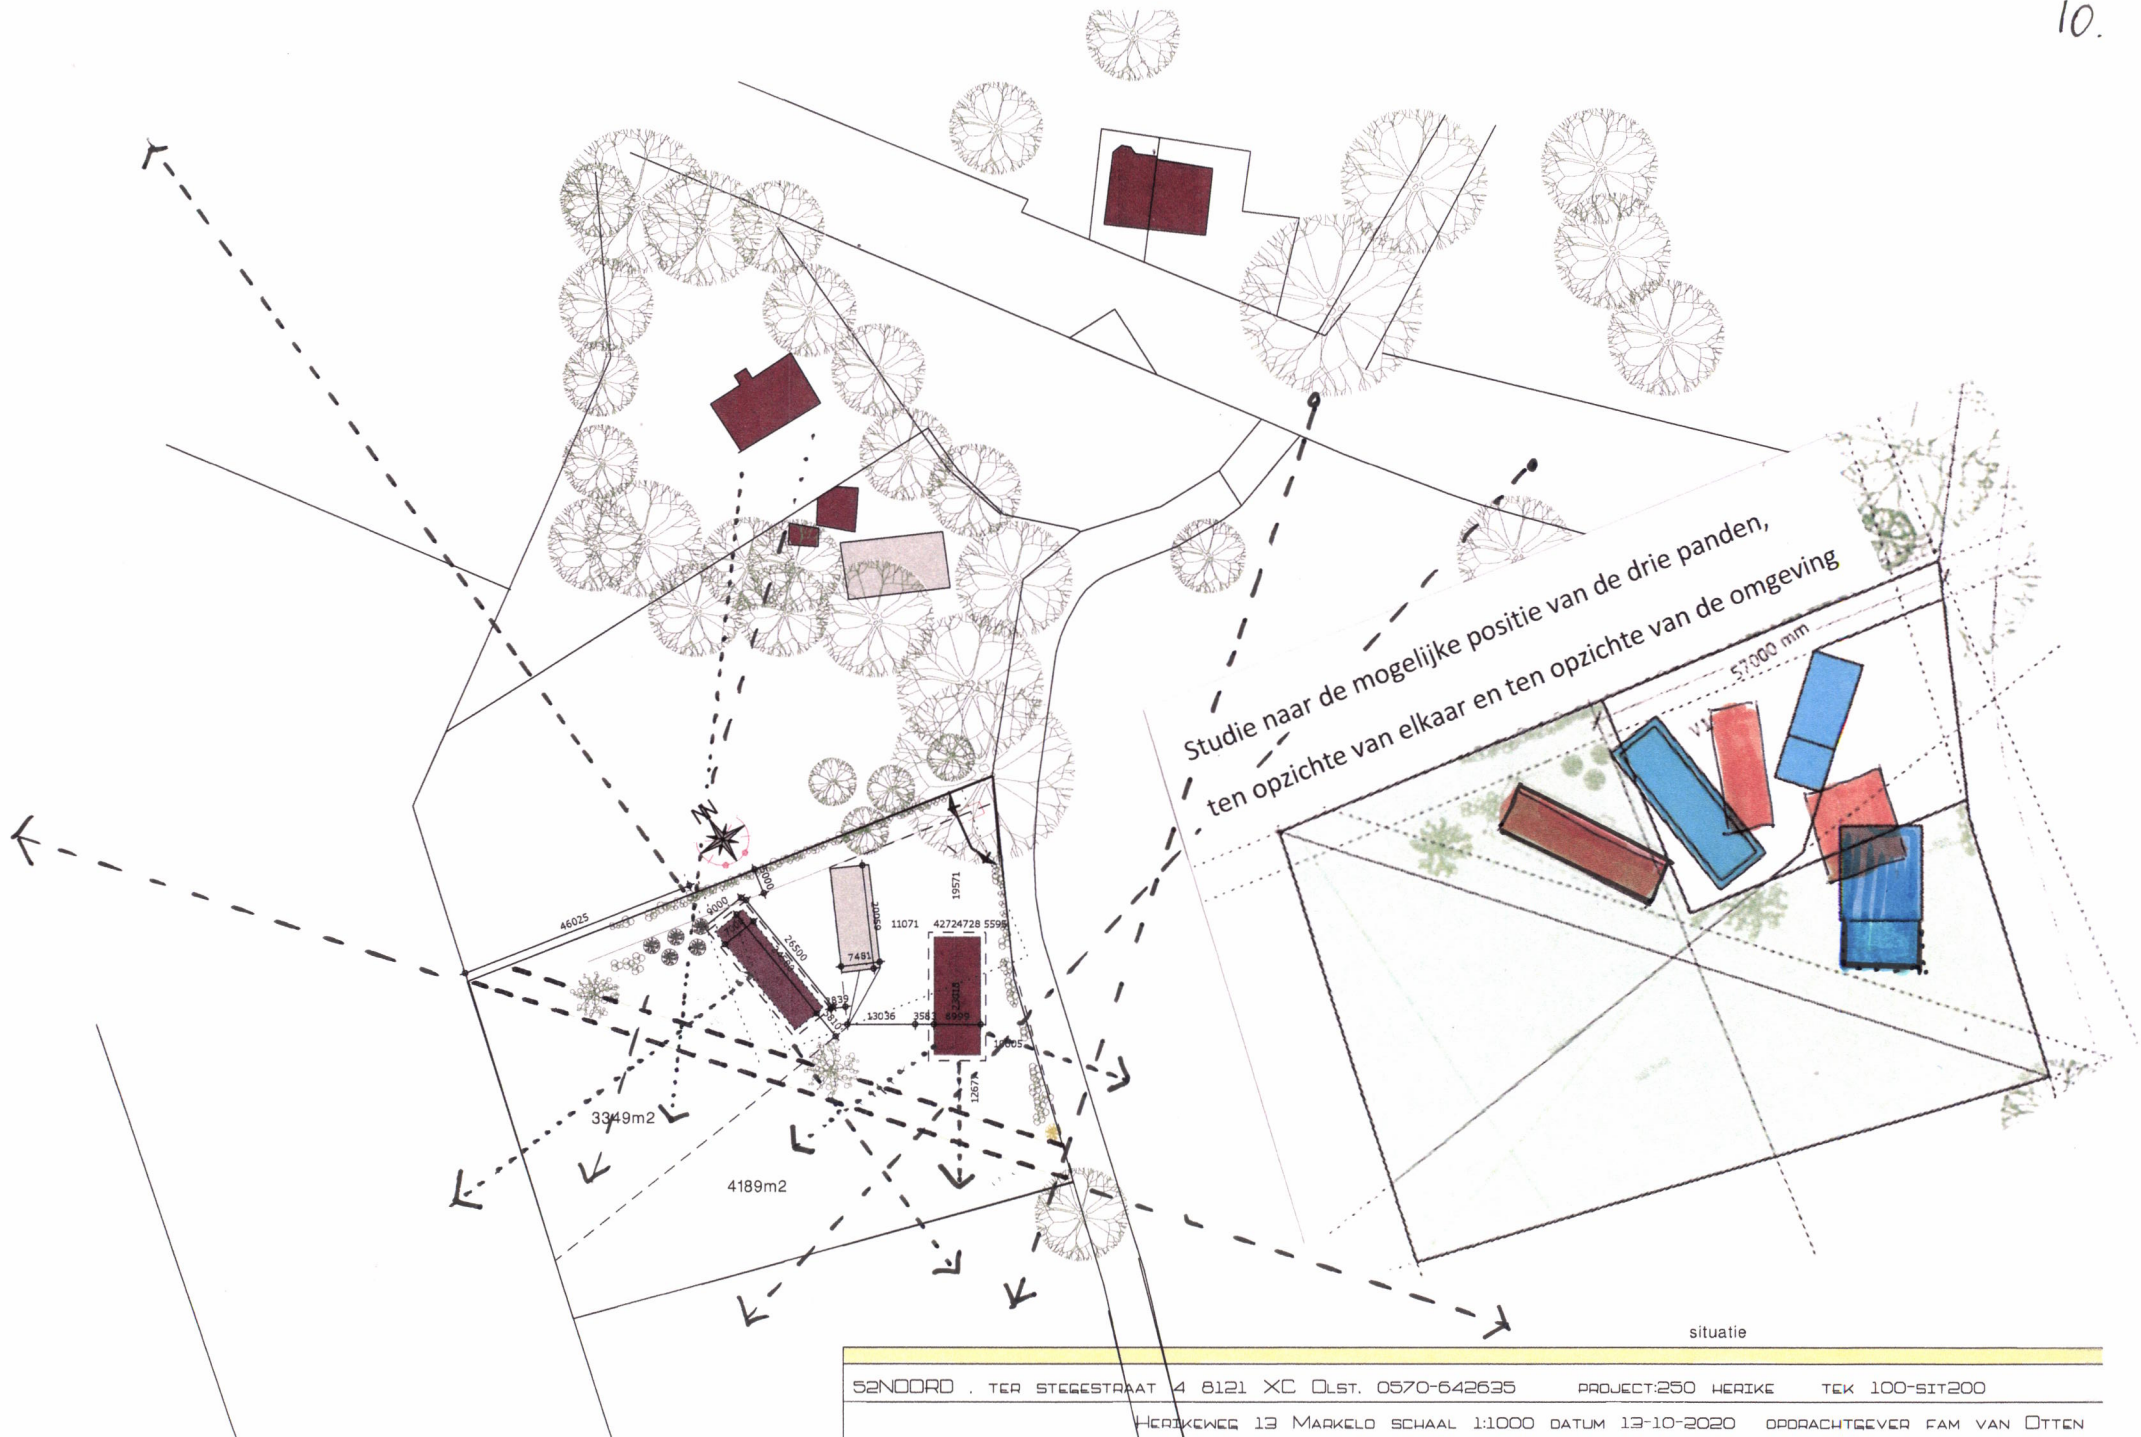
10.

Studie naar de mogelijke positie van de drie panden, ten opzichte van elkaar en ten opzichte van de omgeving

57000 mm

N

46025
9000
26500
20059
7481
11071
42724728 5595
19571
1839
13036
3583
6999
10805
12671

3349m2

4189m2

situatie

52NOORD . TER STEEGESTRAAT 4 8121 XC OLST. 0570-642635 PROJECT:250 HERIKE TEK 100-SIT200

HERIKEWEG 13 MARKELO SCHAAL 1:1000 DATUM 13-10-2020 OPDRACHTGEVER FAM VAN OTTEN